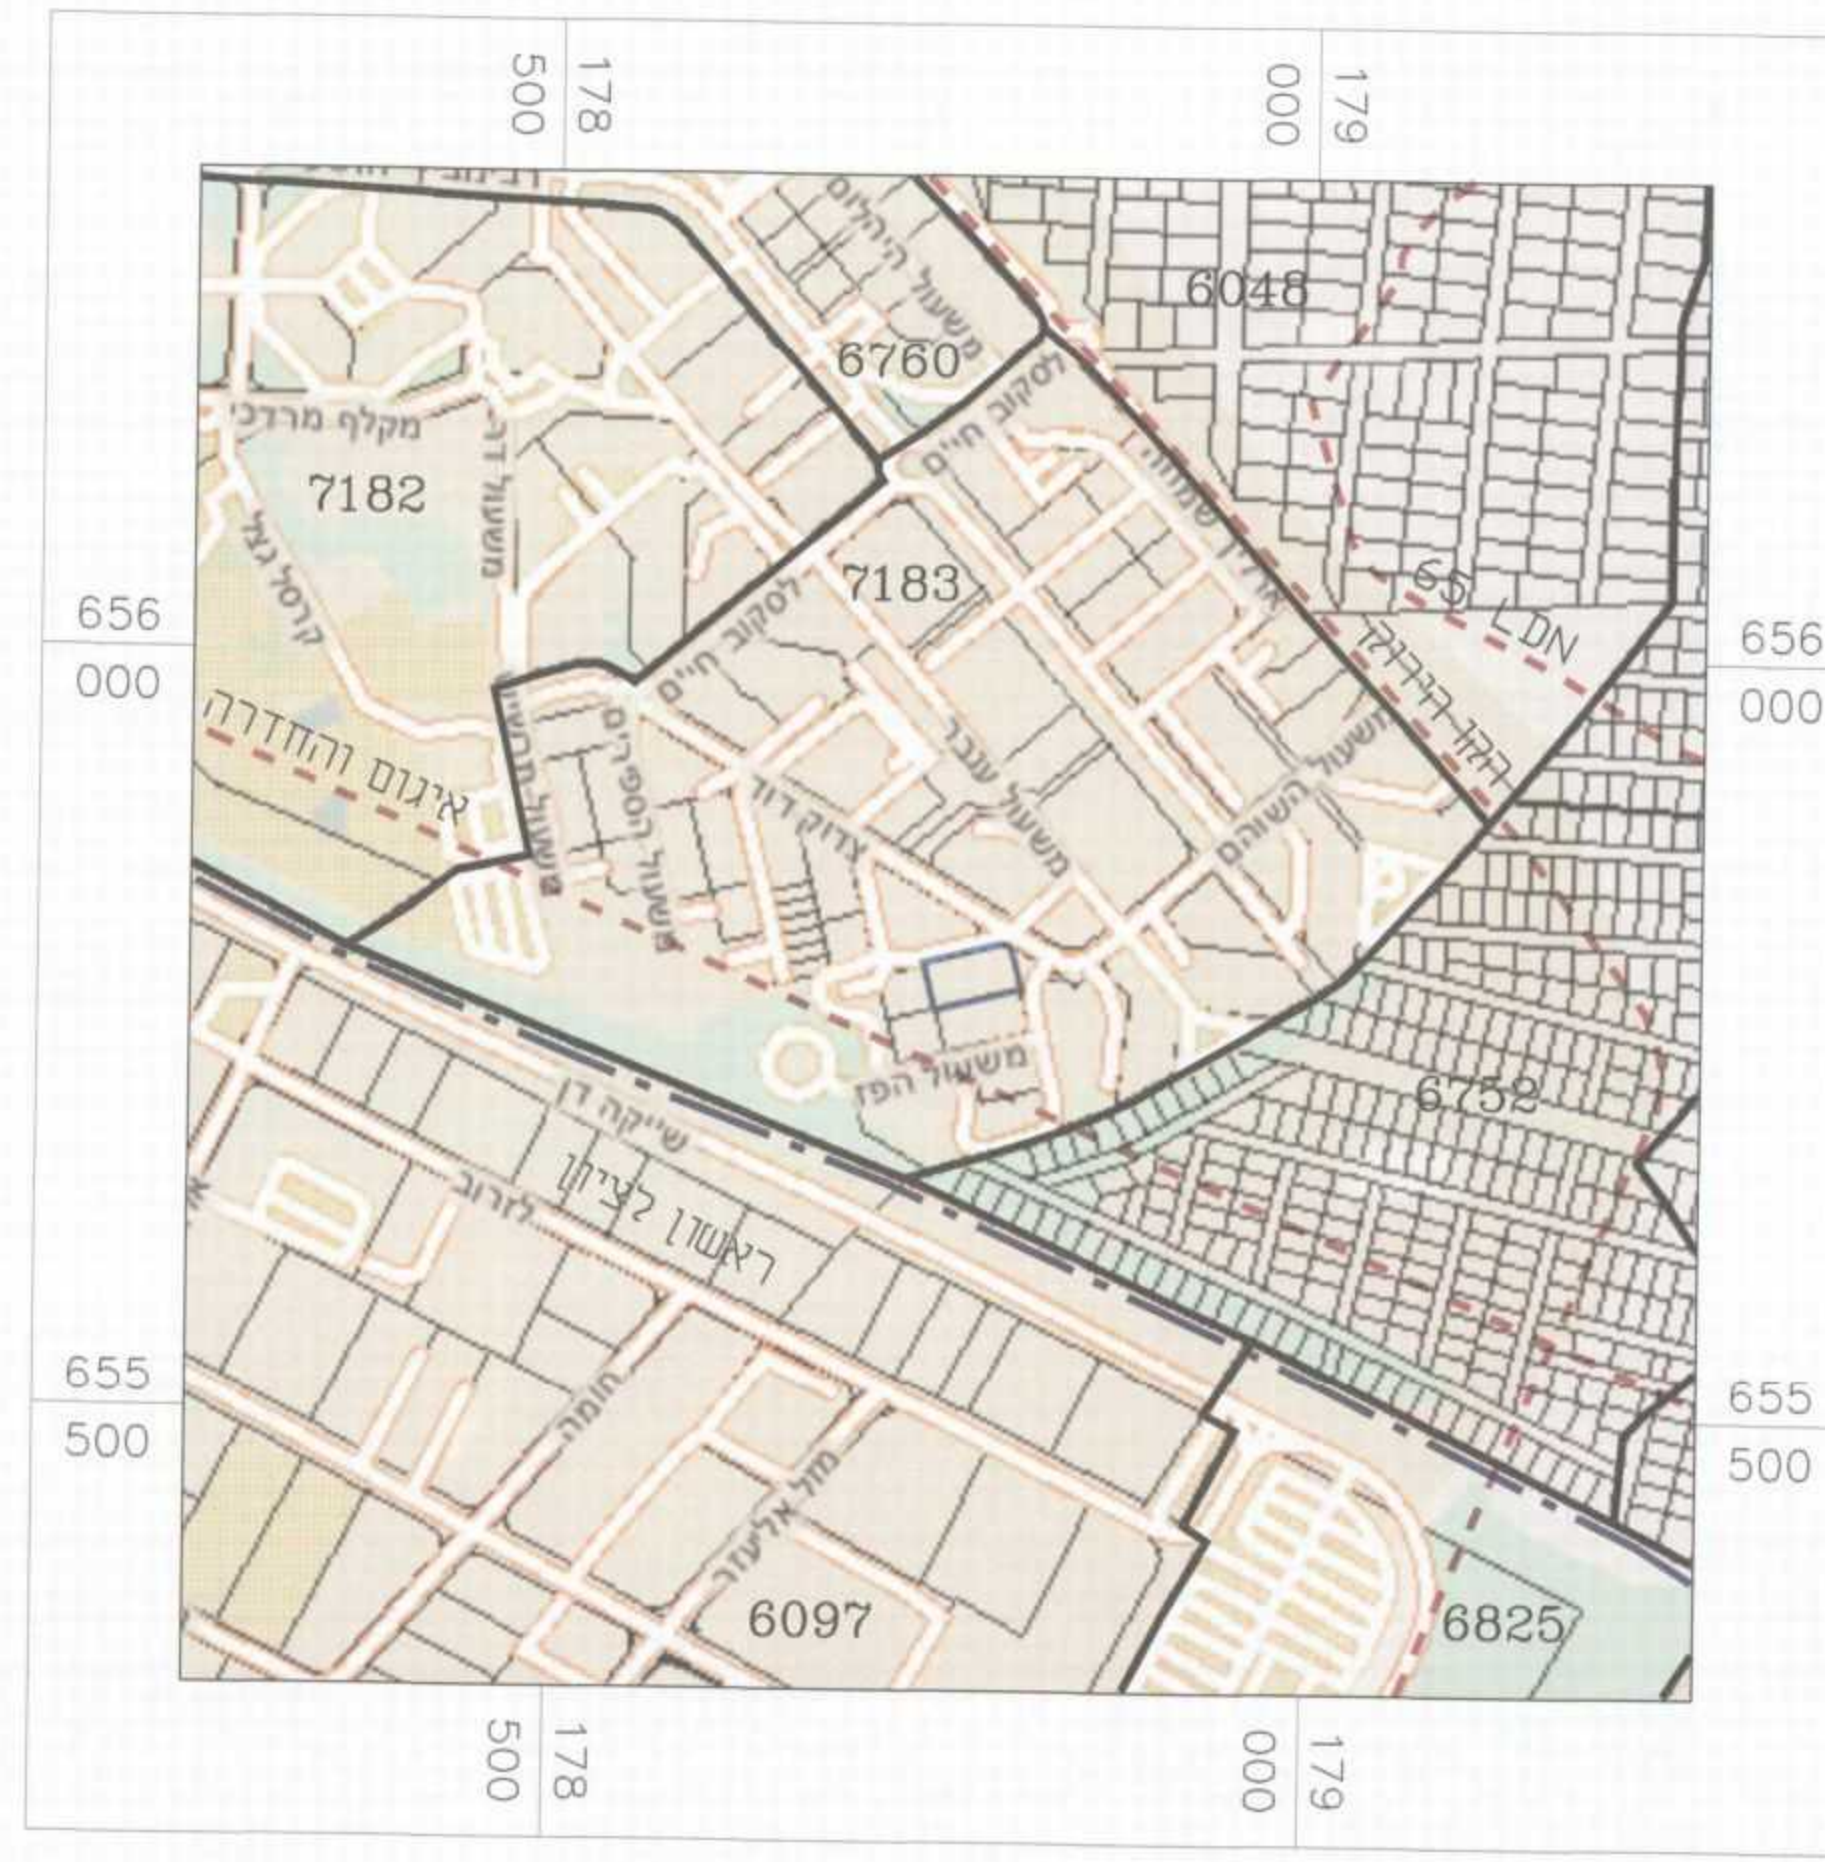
178
500
179
000

משעול היהלום
6048
6760
מקלף מרדכי
לסקוב חיים
7182
משעול דב
אורין שמחה
7183
65 LDN
קרסל גאל
לסקוב חיים
656
000
656
000
הדר הרחוב
משעול הספרים
משעול השוהם
עבר
איגום והחדרה
משעול
צדוק רוד
משעול
משעול הפז
6752
שייקה דן
ראשון לציון
לזרוב
655
500
655
500
חומה
מול אליעזר
6097
6825

178
500
179
000